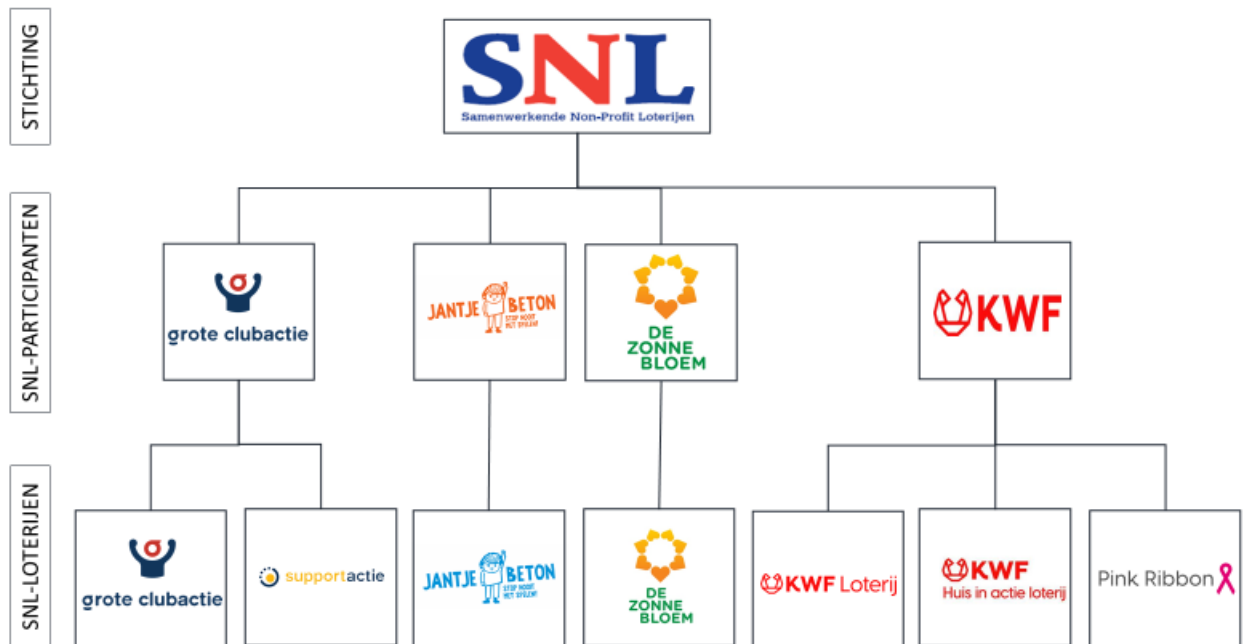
STICHTING

SNL
Samenwerkende Non-Profit Loterijen

SNL-PARTICIPANTEN

grote clubactie

JANTJE BETON
STOP NOOIT MET SPELEN!

DE ZONNE BLOEM

KWF

SNL-LOTERIJEN

grote clubactie

supportactie

JANTJE BETON
STOP NOOIT MET SPELEN!

DE ZONNE BLOEM

KWF Loterij

KWF
Huis in actie loterij

Pink Ribbon